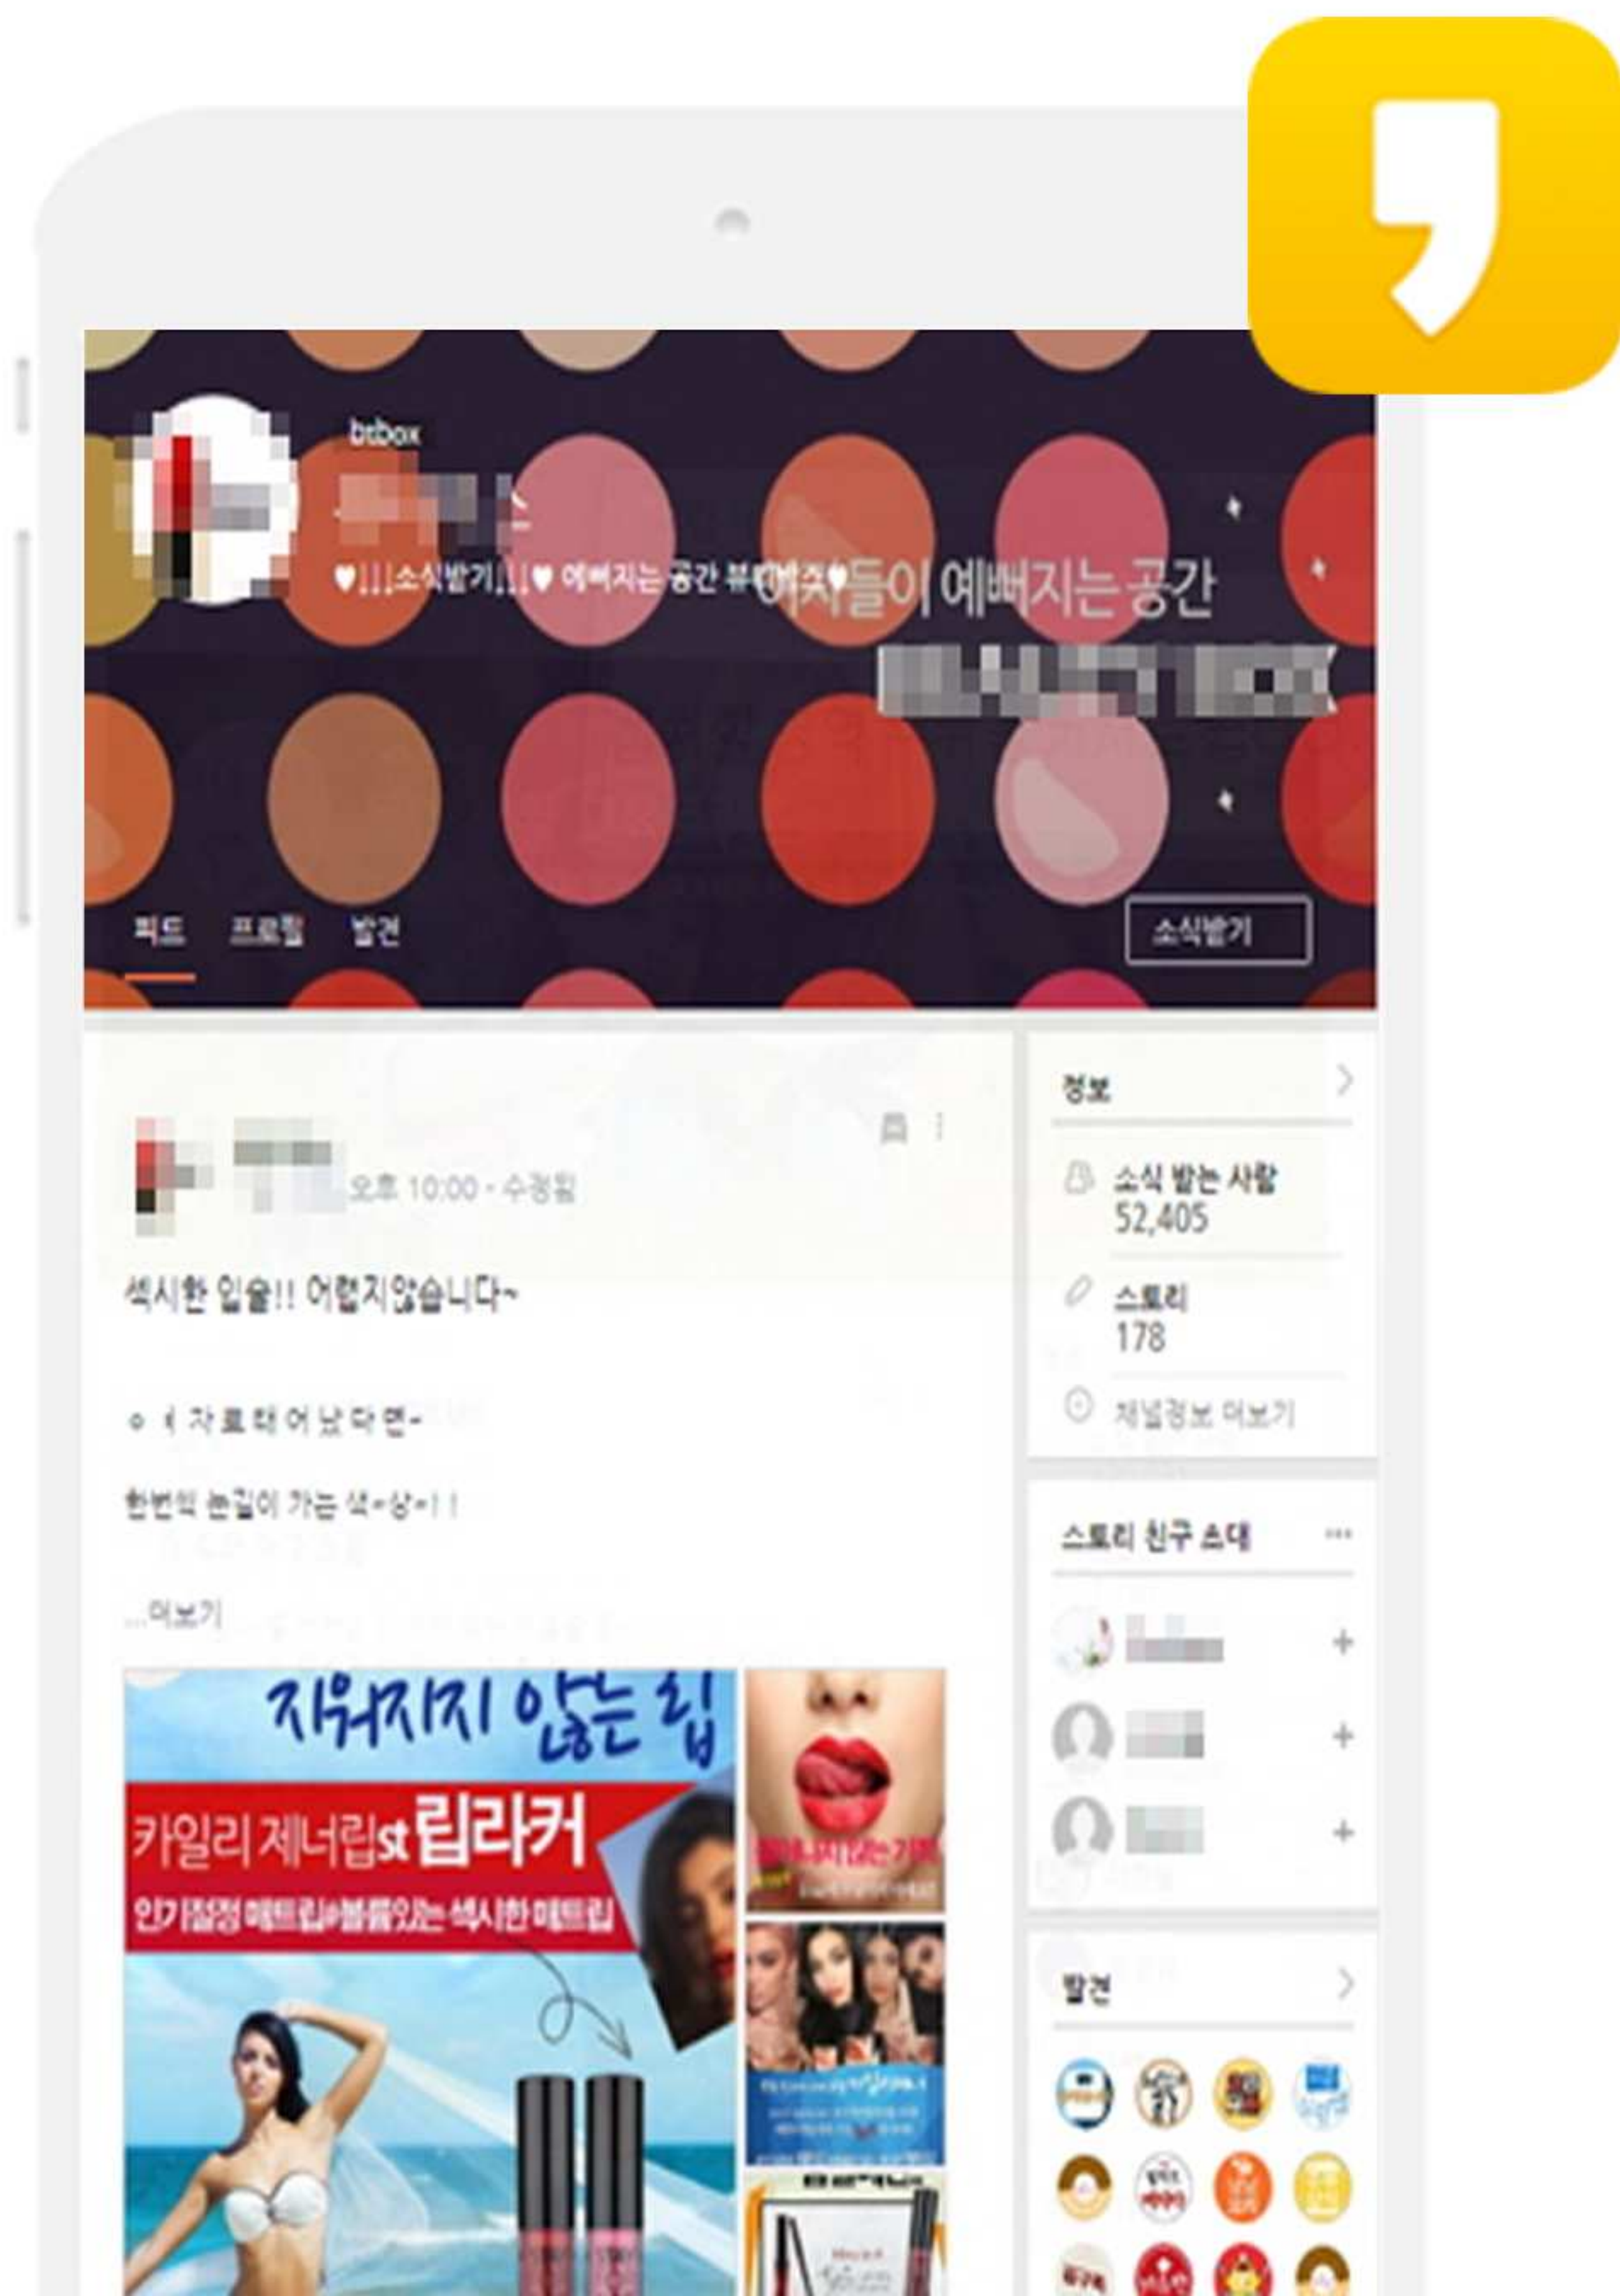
btbox

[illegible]

♥¡¡¡소식받기¡¡¡♥ 예뻐지는 공간 뷰티박스♥ 여자들이 예뻐지는 공간

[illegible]

피드 프로필 발견

소식받기

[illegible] 오후 10:00 · 수정됨

섹시한 입술!! 어렵지않습니다~

여자로태어났다면~

한번의 눈길이 가는 섹~상~!!

...더보기

지워지지 않는 립

카일리 제너립st 립라커

인기절정 매트립#볼륨있는 섹시한 매트립

정보

소식 받는 사람
52,405

스토리
178

채널정보 더보기

스토리 친구 초대

발견